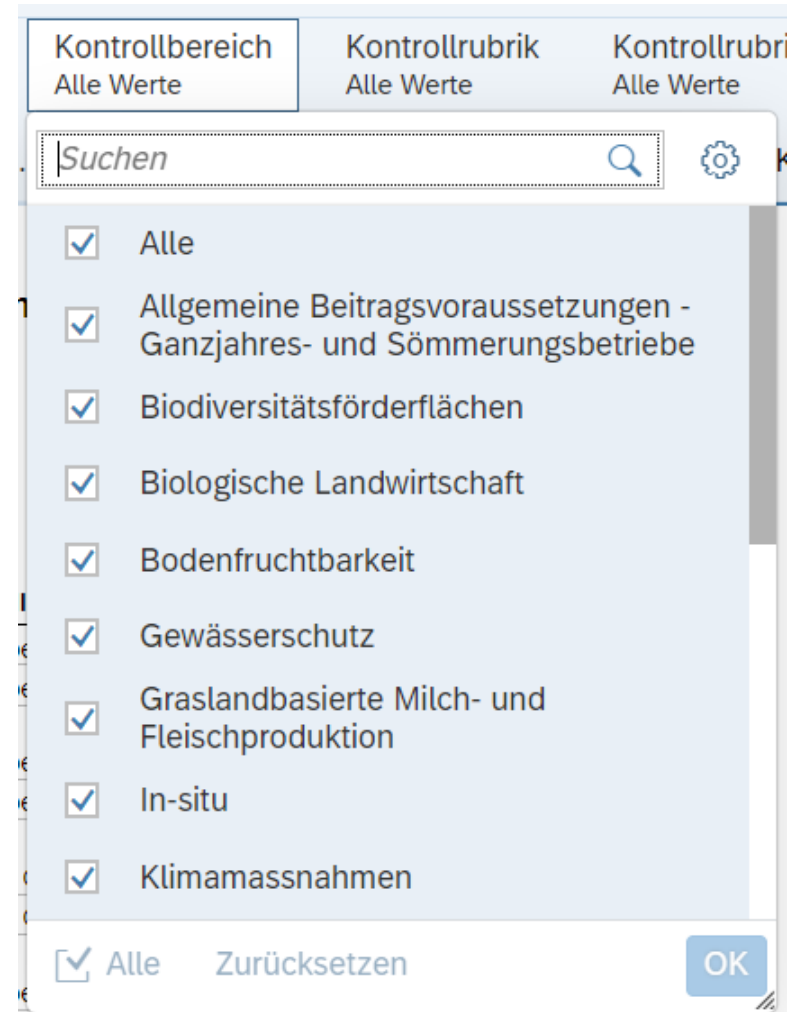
Kontrollbereich
Alle Werte

Kontrollrubrik
Alle Werte

Kontrollrubri
Alle Werte

Suchen

Alle

Allgemeine Beitragsvoraussetzungen - Ganzjahres- und Sömmerungsbetriebe

Biodiversitätsförderflächen

Biologische Landwirtschaft

Bodenfruchtbarkeit

Gewässerschutz

Graslandbasierte Milch- und Fleischproduktion

In-situ

Klimamassnahmen

Alle Zurücksetzen OK